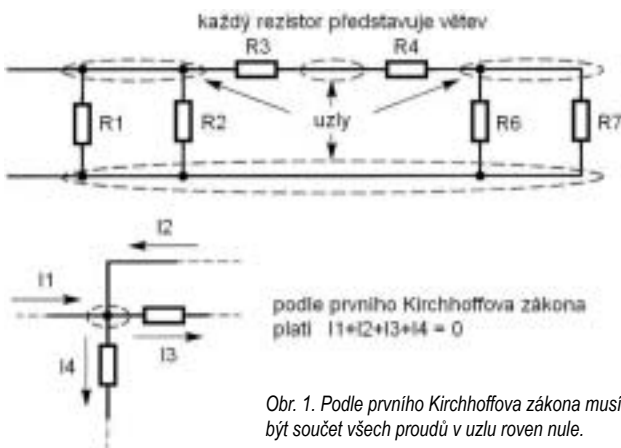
každý rezistor představuje větev

R3

R4

R1

R2

uzly

R6

R7

I2

I1

I3

I4

podle prvního Kirchhoffova zákona platí I1+I2+I3+I4 = 0

Obr. 1. Podle prvního Kirchhoffova zákona musí být součet všech proudů v uzlu roven nule.